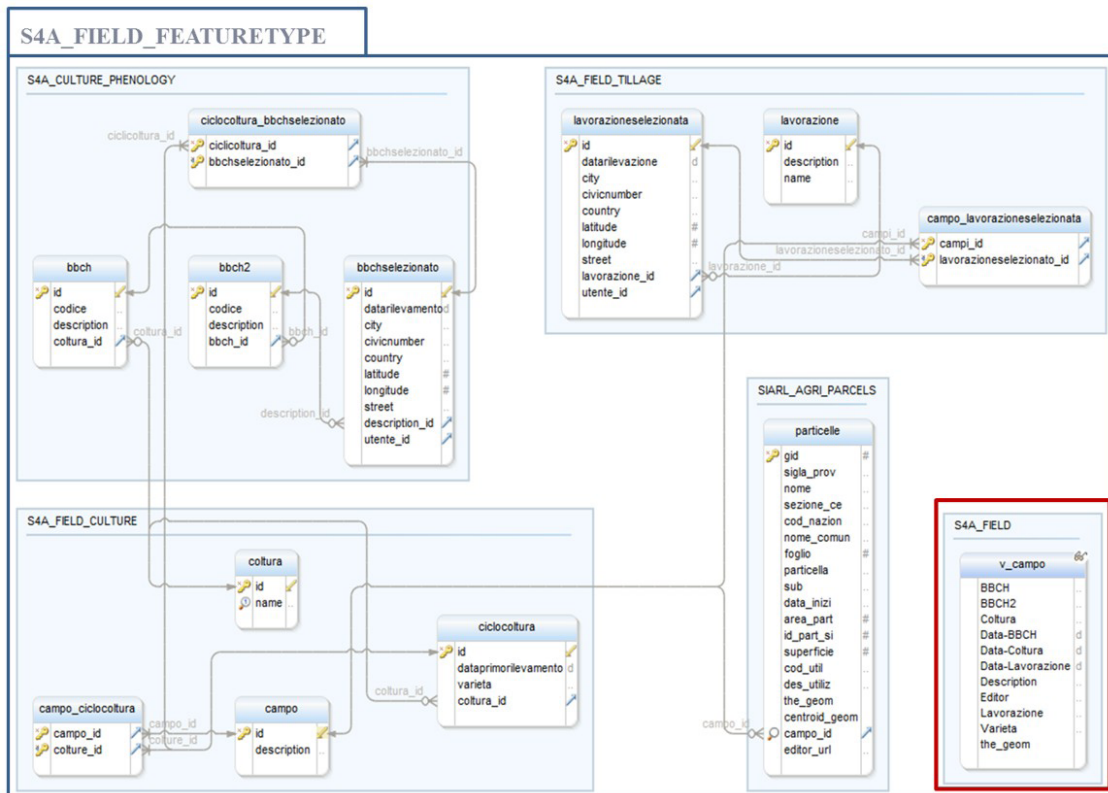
S4A_FIELD_FEATURETYPE

S4A_CULTURE_PHENOLOGY

ciclocoltura_bbchselezionato
ciclicoltura_id
bbchselezionato_id

ciclicoltura_id
bbchselezionato_id

bbch
id
codice
description
coltura_id

coltura_id

bbch2
id
codice
description
bbch_id

bbch_id

bbchselezionato
id
datarilevamento
city
civicnumber
country
latitude
longitude
street
description_id
utente_id

description_id

S4A_FIELD_TILLAGE

lavorazioneselezionata
id
datarilevazione
city
civicnumber
country
latitude
longitude
street
lavorazione_id
utente_id

lavorazione
id
description
name

campo_lavorazioneselezionata
campi_id
lavorazioneselezionato_id

campi_id
lavorazioneselezionato_id
lavorazione_id

SIARL_AGRI_PARCELS

particelle
gid
sigla_prov
nome
sezione_ce
cod_nazion
nome_comun
foglio
particella
sub
data_inizi
area_part
id_part_si
superficie
cod_util
des_utiliz
the_geom
centroid_geom
campo_id
editor_url

campo_id

S4A_FIELD_CULTURE

coltura
id
name

ciclocoltura
id
dataprimorilevamento
varieta
coltura_id

coltura_id

campo_ciclocoltura
campo_id
colture_id

campo_id
colture_id

campo
id
description

S4A_FIELD

v_campo
BBCH
BBCH2
Coltura
Data-BBCH
Data-Coltura
Data-Lavorazione
Description
Editor
Lavorazione
Varieta
the_geom